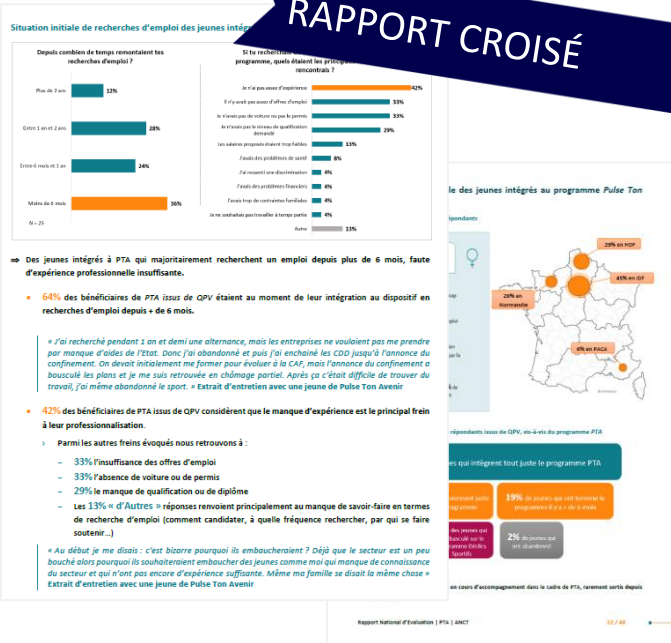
RAPPORT CROISÉ

Situation initiale de recherches d'emploi des jeunes intégr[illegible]

Depuis combien de temps remontaient tes recherches d'emploi ?

| | |
|---|---|
| Plus de 2 ans | 12% |
| Entre 1 an et 2 ans | 28% |
| Entre 6 mois et 1 an | 24% |
| Moins de 6 mois | 36% |

N = 25

Si tu recherch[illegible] programme, quels étaient les principa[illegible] rencontrés ?

| | |
|---|---|
| Je n'ai pas assez d'expérience | 42% |
| Il n'y avait pas assez d'offres d'emploi | 33% |
| Je n'avais pas de voiture ou pas le permis | 33% |
| Je n'avais pas le niveau de qualification demandé | 29% |
| Les salaires proposés étaient trop faibles | 13% |
| J'avais des problèmes de santé | 8% |
| J'ai ressenti une discrimination | 4% |
| J'avais des problèmes financiers | 4% |
| J'avais trop de contraintes familiales | 4% |
| Je ne souhaitais pas travailler à temps partiel | 4% |
| Autre | 13% |

⇒ Des jeunes intégrés à PTA qui majoritairement recherchent un emploi depuis plus de 6 mois, faute d'expérience professionnelle insuffisante.

• 64% des bénéficiaires de PTA issus de QPV étaient au moment de leur intégration au dispositif en recherches d'emploi depuis + de 6 mois.

« J'ai recherché pendant 1 an et demi une alternance, mais les entreprises ne voulaient pas me prendre par manque d'aides de l'État. Donc j'ai abandonné et puis j'ai enchaîné les CDD jusqu'à l'annonce du confinement. On devait initialement me former pour évoluer à la CAF, mais l'annonce du confinement a bousculé les plans et je me suis retrouvée en chômage partiel. Après ça c'était difficile de trouver du travail, j'ai même abandonné le sport. » Extrait d'entretien avec une jeune de Pulse Ton Avenir

• 42% des bénéficiaires de PTA issus de QPV considèrent que le manque d'expérience est le principal frein à leur professionnalisation.

› Parmi les autres freins évoqués nous retrouvons à :

– 33% l'insuffisance des offres d'emploi
– 33% l'absence de voiture ou de permis
– 29% le manque de qualification ou de diplôme
– Les 13% « d'Autres » réponses renvoient principalement au manque de savoir-faire en termes de recherche d'emploi (comment candidater, à quelle fréquence rechercher, par qui se faire soutenir…)

« Au début je me disais : c'est bizarre pourquoi ils embaucheraient ? Déjà que le secteur est un peu bouché alors pourquoi ils souhaiteraient embaucher des jeunes comme moi qui manque de connaissance du secteur et qui n'ont pas encore d'expérience suffisante. Même ma famille se disait la même chose » Extrait d'entretien avec une jeune de Pulse Ton Avenir

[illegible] des jeunes intégrés au programme Pulse Ton
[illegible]pondants
29% en HDF
45% en IDF
20% en Normandie
6% en PACA
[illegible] répondants issus de QPV, vis-à-vis du programme PTA
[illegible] qui intègrent tout juste le programme PTA
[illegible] programme
19% de jeunes qui ont terminé le programme il y a + de 6 mois
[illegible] jeunes qui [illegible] basculé sur le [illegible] Sportifs
2% de jeunes qui ont abandonné
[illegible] en cours d'accompagnement dans le cadre de PTA, rarement sortis depuis
Rapport National d'Évaluation | PTA | ANCT
33 / 49